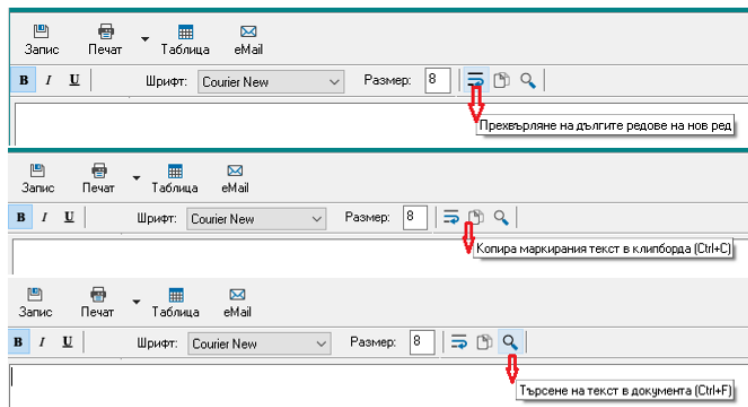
Запис Печат Таблица eMail

B I U Шрифт: Courier New Размер: 8

Пренасяне на дългите редове на нов ред

Запис Печат Таблица eMail

B I U Шрифт: Courier New Размер: 8

Копира маркирания текст в клипборда (Ctrl+C)

Запис Печат Таблица eMail

B I U Шрифт: Courier New Размер: 8

Търсене на текст в документа (Ctrl+F)